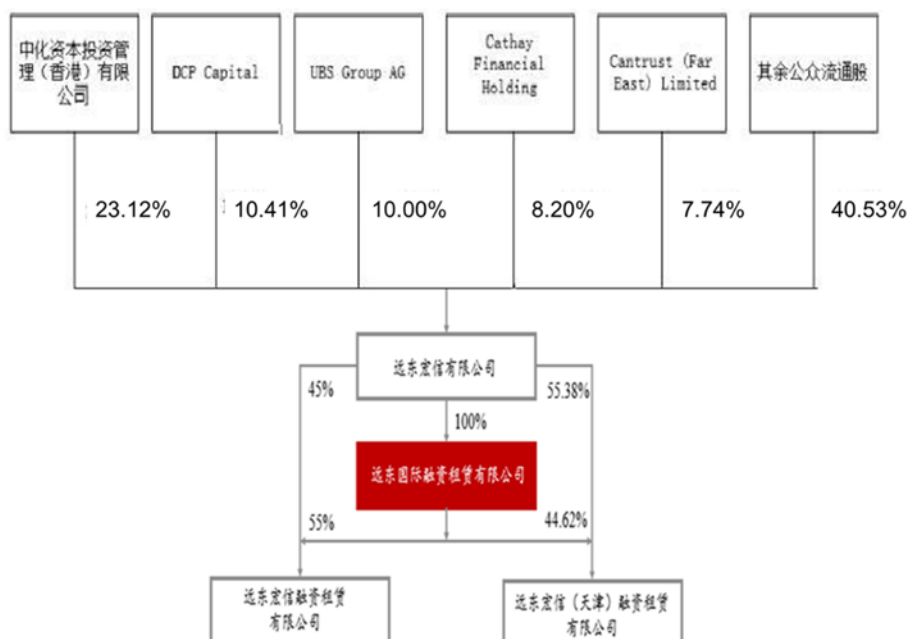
中化资本投资管理（香港）有限公司

DCP Capital

UBS Group AG

Cathay Financial Holding

Cantrust (Far East) Limited

其余公众流通股

23.12%

10.41%

10.00%

8.20%

7.74%

40.53%

远东宏信有限公司

45%

55.38%

100%

远东国际融资租赁有限公司

55%

44.62%

远东宏信融资租赁有限公司

远东宏信（天津）融资租赁有限公司